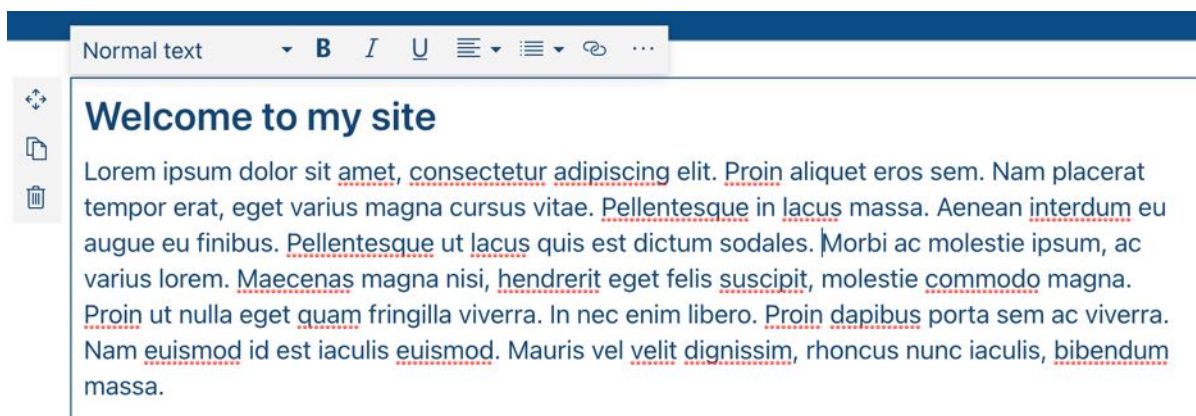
Normal text B I U ···

Welcome to my site

Lorem ipsum dolor sit amet, consectetur adipiscing elit. Proin aliquet eros sem. Nam placerat tempor erat, eget varius magna cursus vitae. Pellentesque in lacus massa. Aenean interdum eu augue eu finibus. Pellentesque ut lacus quis est dictum sodales. Morbi ac molestie ipsum, ac varius lorem. Maecenas magna nisi, hendrerit eget felis suscipit, molestie commodo magna. Proin ut nulla eget quam fringilla viverra. In nec enim libero. Proin dapibus porta sem ac viverra. Nam euismod id est iaculis euismod. Mauris vel velit dignissim, rhoncus nunc iaculis, bibendum massa.